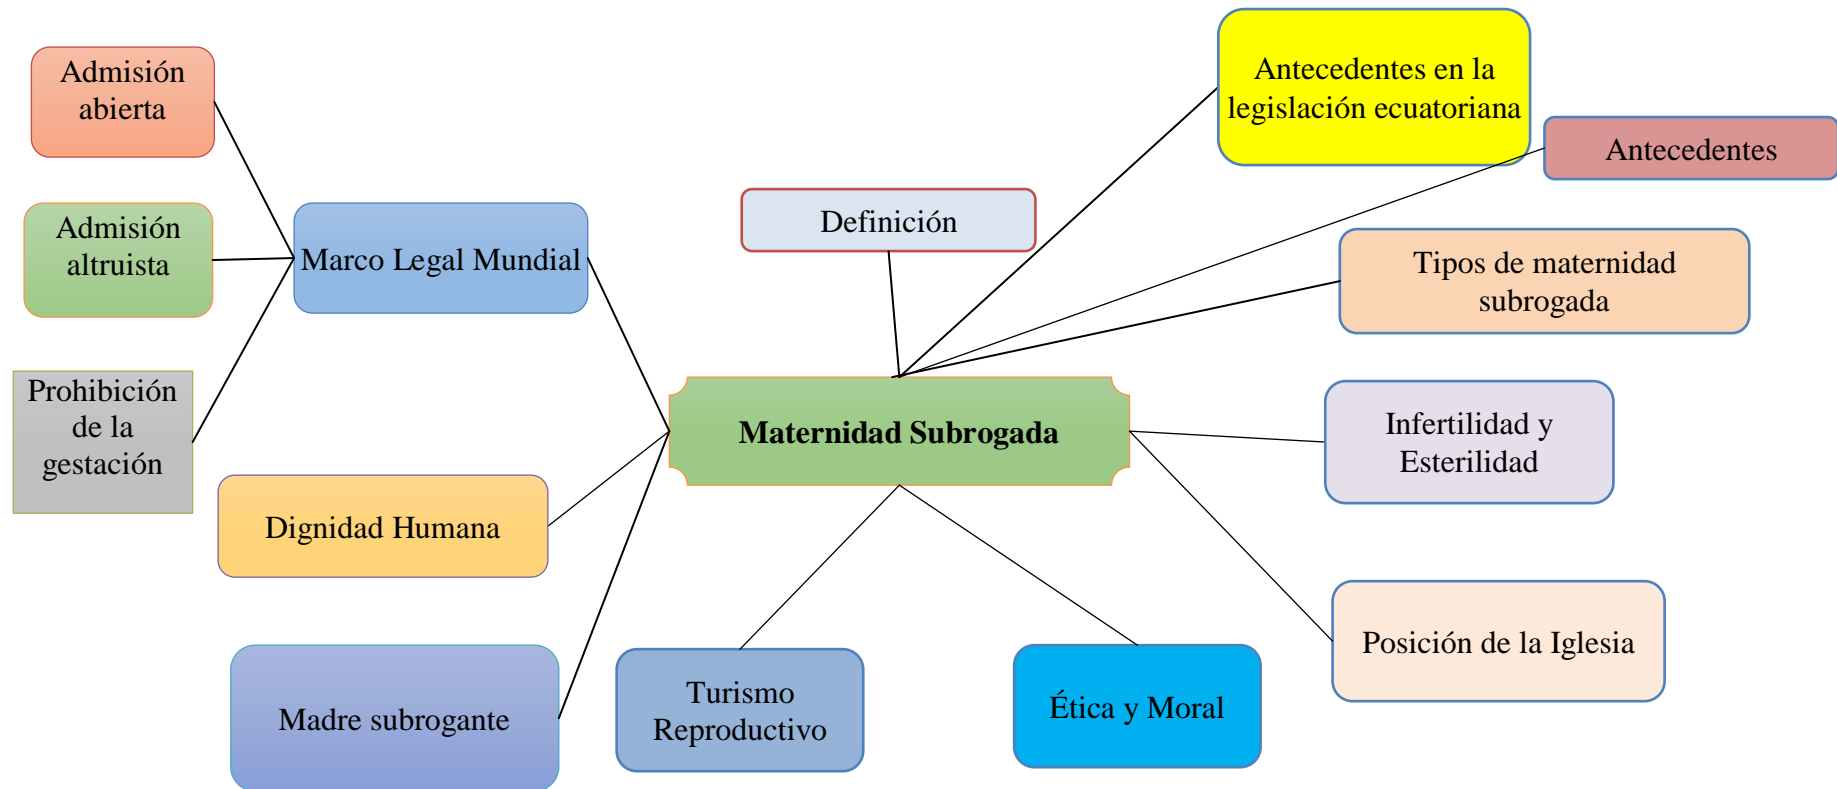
Admisión abierta

Admisión altruista

Prohibición de la gestación

Marco Legal Mundial

Definición

Antecedentes en la legislación ecuatoriana

Antecedentes

Tipos de maternidad subrogada

Maternidad Subrogada

Infertilidad y Esterilidad

Dignidad Humana

Posición de la Iglesia

Madre subrogante

Turismo Reproductivo

Ética y Moral